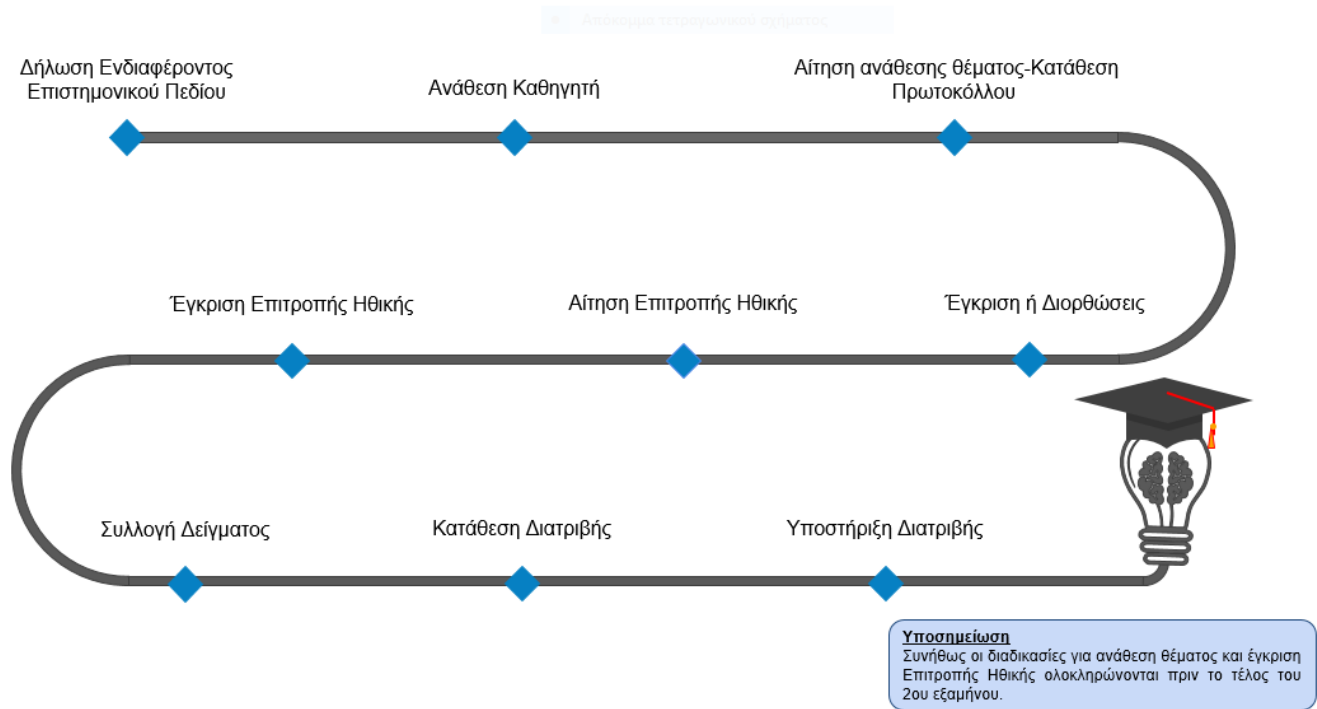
Απόκομμα τετραγωνικού σχήματος

Δήλωση Ενδιαφέροντος Επιστημονικού Πεδίου

Ανάθεση Καθηγητή

Αίτηση ανάθεσης θέματος-Κατάθεση Πρωτοκόλλου

Έγκριση Επιτροπής Ηθικής

Αίτηση Επιτροπής Ηθικής

Έγκριση ή Διορθώσεις

Συλλογή Δείγματος

Κατάθεση Διατριβής

Υποστήριξη Διατριβής

Υποσημείωση
Συνήθως οι διαδικασίες για ανάθεση θέματος και έγκριση Επιτροπής Ηθικής ολοκληρώνονται πριν το τέλος του 2ου εξαμήνου.